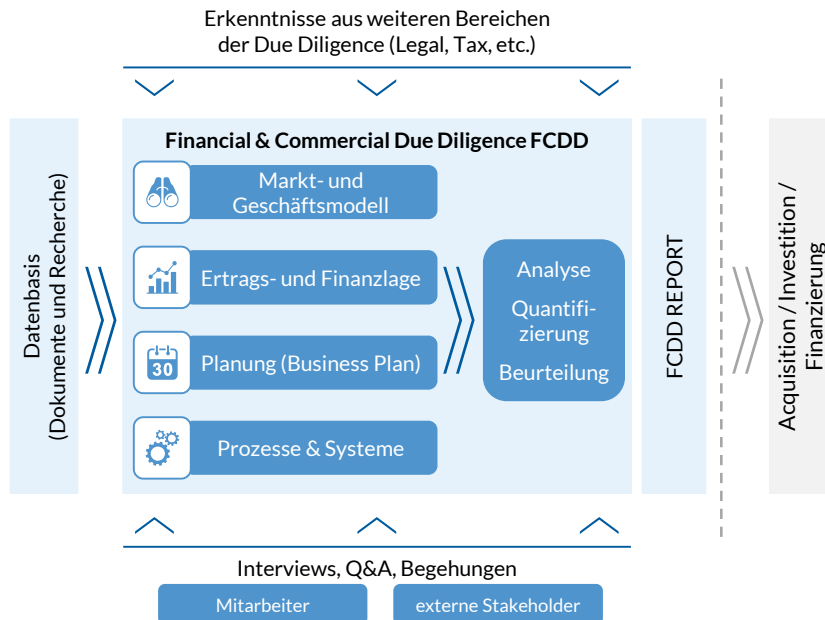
Erkenntnisse aus weiteren Bereichen der Due Diligence (Legal, Tax, etc.)

Datenbasis (Dokumente und Recherche)

Financial & Commercial Due Diligence FCDD

Markt- und Geschäftsmodell

Ertrags- und Finanzlage

30

Planung (Business Plan)

Prozesse & Systeme

Analyse

Quantifizierung

Beurteilung

FCDD REPORT

Acquisition / Investition / Finanzierung

Interviews, Q&A, Begehungen

Mitarbeiter

externe Stakeholder